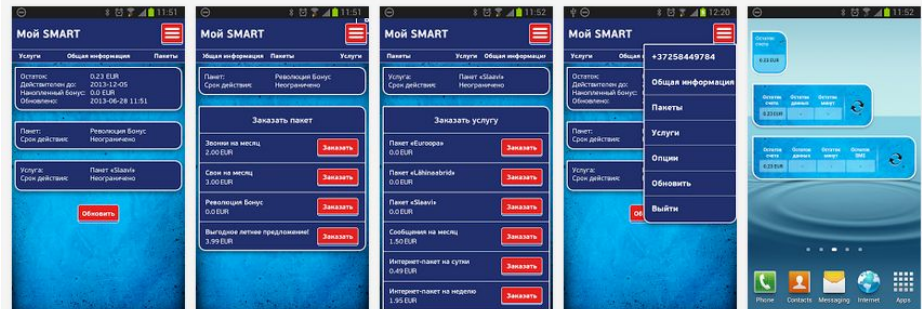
11:51

Мой SMART

Услуги Общая информация Пакеты

Остаток: 0.23 EUR
Действителен до: 2013-12-05
Накопленный бонус: 0.0 EUR
Обновлено: 2013-06-28 11:51

Пакет: Революция Бонус
Срок действия: Неограничено

Услуга: Пакет «Slaavi»
Срок действия: Неограничено

Обновить

11:51

Мой SMART

Общая информация Пакеты Услуги

Пакет: Революция Бонус
Срок действия: Неограничено

Заказать пакет

Звонки на месяц
2.00 EUR
Заказать

Свои на месяц
3.00 EUR
Заказать

Революция Бонус
0.0 EUR
Заказать

Выгодное летнее предложение!
3.99 EUR
Заказать

11:52

Мой SMART

Пакеты Услуги

Услуга: Пакет «Slaavi»
Срок действия: Неограничено

Заказать услугу

Пакет «Euroopa»
0.0 EUR
Заказать

Пакет «Lähinaabrid»
0.0 EUR
Заказать

Пакет «Slaavi»
0.0 EUR
Заказать

Сообщения на месяц
1.50 EUR
Заказать

Интернет-пакет на сутки
0.49 EUR
Заказать

Интернет-пакет на неделю
1.95 EUR
Заказать

12:20

Мой SMART

Услуги Общая

Остаток:
Действителен до:
Накопленный бонус:
Обновлено:

Пакет:
Срок действия:

Услуга:
Срок действия:

Обн

+37258449784
Общая информация
Пакеты
Услуги
Опции
Обновить
Выйти

Остаток счета
0.23 EUR

Остаток счета
0.23 EUR
Остаток данных
Остаток минут

Остаток счета
0.23 EUR
Остаток данных
Остаток минут
Остаток SMS

Phone Contacts Messaging Internet Apps